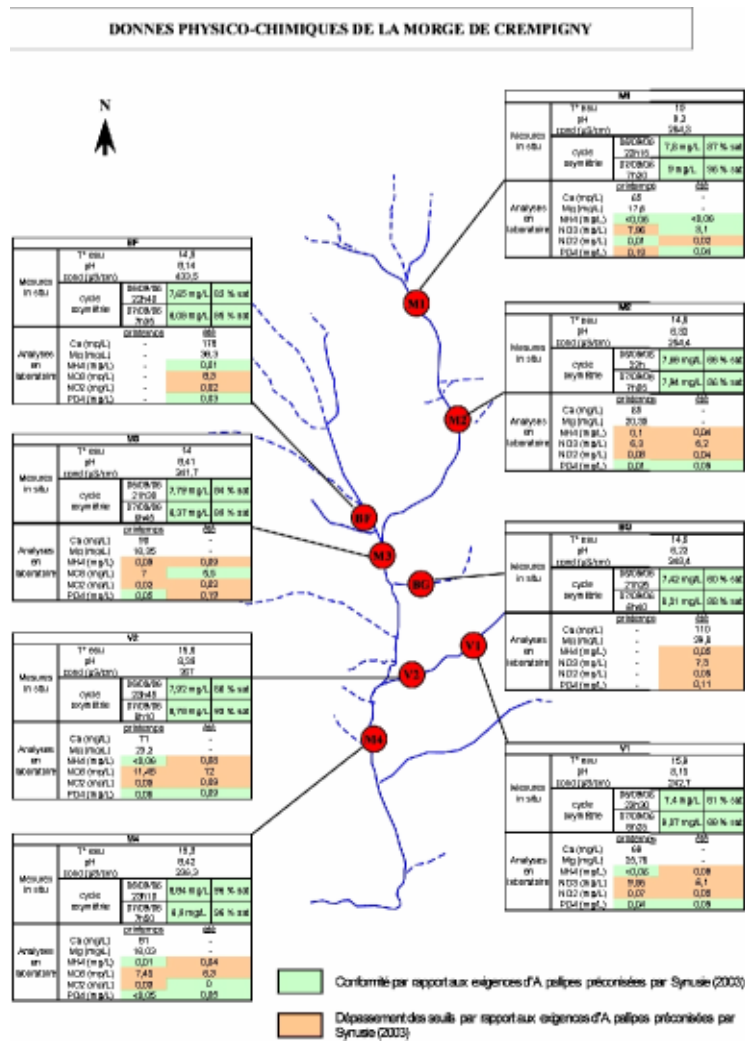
DONNES PHYSICO-CHIMIQUES DE LA MORGE DE CREMPIGNY

N

M1

| M1 | | | |
|---|---|---|---|
| Mesures in situ | T° eau | 10 | |
| | pH | 8,3 | |
| | cond (µS/cm) | 264,8 | |
| | cycle oxymétrie | 26/08/05 22h15 | 7,6 mg/L | 87 % sat |
| | | 27/08/05 7h20 | 9 mg/L | 95 % sat |
| Analyses en laboratoire | | printemps | été |
| | Ca (mg/L) | 45 | - |
| | Mg (mg/L) | 17,6 | - |
| | NH4 (mg/L) | <0,05 | <0,05 |
| | NO3 (mg/L) | 7,96 | 8,1 |
| | NO2 (mg/L) | 0,01 | 0,02 |
| | PO4 (mg/L) | 0,19 | 0,04 |

| BF | | | |
|---|---|---|---|
| Mesures in situ | T° eau | 14,8 | |
| | pH | 8,14 | |
| | cond (µS/cm) | 433,5 | |
| | cycle oxymétrie | 26/08/05 22h42 | 7,65 mg/L | 83 % sat |
| | | 27/08/05 7h35 | 8,09 mg/L | 85 % sat |
| Analyses en laboratoire | | printemps | été |
| | Ca (mg/L) | - | 116 |
| | Mg (mg/L) | - | 38,3 |
| | NH4 (mg/L) | - | 0,01 |
| | NO3 (mg/L) | - | 6,3 |
| | NO2 (mg/L) | - | 0,02 |
| | PO4 (mg/L) | - | 0,03 |

| M2 | | | |
|---|---|---|---|
| Mesures in situ | T° eau | 14,8 | |
| | pH | 8,52 | |
| | cond (µS/cm) | 294,4 | |
| | cycle oxymétrie | 26/08/05 22h | 7,89 mg/L | 85 % sat |
| | | 27/08/05 7h05 | 7,94 mg/L | 86 % sat |
| Analyses en laboratoire | Ca (mg/L) | 65 | - |
| | Mg (mg/L) | 20,28 | - |
| | NH4 (mg/L) | 0,1 | 0,04 |
| | NO3 (mg/L) | 6,3 | 6,2 |
| | NO2 (mg/L) | 0,05 | 0,04 |
| | PO4 (mg/L) | 0,01 | 0,05 |

M2

| M3 | | | |
|---|---|---|---|
| Mesures in situ | T° eau | 14 | |
| | pH | 8,41 | |
| | cond (µS/cm) | 361,7 | |
| | cycle oxymétrie | 26/08/05 21h30 | 7,79 mg/L | 84 % sat |
| | | 27/08/05 8h45 | 8,37 mg/L | 84 % sat |
| Analyses en laboratoire | | printemps | été |
| | Ca (mg/L) | 78 | - |
| | Mg (mg/L) | 16,35 | - |
| | NH4 (mg/L) | 0,09 | 0,03 |
| | NO3 (mg/L) | 7 | 6,5 |
| | NO2 (mg/L) | 0,02 | 0,03 |
| | PO4 (mg/L) | 0,05 | 0,13 |

BF

M3

BG

| BG | | | |
|---|---|---|---|
| Mesures in situ | T° eau | 14,8 | |
| | pH | 8,23 | |
| | cond (µS/cm) | 348,4 | |
| | cycle oxymétrie | 26/08/05 21h05 | 7,42 mg/L | 80 % sat |
| | | 27/08/05 8h40 | 8,31 mg/L | 88 % sat |
| Analyses en laboratoire | | printemps | été |
| | Ca (mg/L) | - | 110 |
| | Mg (mg/L) | - | 29,8 |
| | NH4 (mg/L) | - | 0,05 |
| | NO3 (mg/L) | - | 7,3 |
| | NO2 (mg/L) | - | 0,05 |
| | PO4 (mg/L) | - | 0,11 |

V1

| V2 | | | |
|---|---|---|---|
| Mesures in situ | T° eau | 15,8 | |
| | pH | 8,28 | |
| | cond (µS/cm) | 357 | |
| | cycle oxymétrie | 26/08/05 22h45 | 7,92 mg/L | 88 % sat |
| | | 27/08/05 8h10 | 8,70 mg/L | 93 % sat |
| Analyses en laboratoire | | printemps | été |
| | Ca (mg/L) | 71 | - |
| | Mg (mg/L) | 29,2 | - |
| | NH4 (mg/L) | <0,05 | 0,05 |
| | NO3 (mg/L) | 11,45 | 12 |
| | NO2 (mg/L) | 0,09 | 0,09 |
| | PO4 (mg/L) | 0,06 | 0,03 |

V2

M4

| V1 | | | |
|---|---|---|---|
| Mesures in situ | T° eau | 15,9 | |
| | pH | 8,15 | |
| | cond (µS/cm) | 292,7 | |
| | cycle oxymétrie | 26/08/05 23h30 | 7,4 mg/L | 81 % sat |
| | | 27/08/05 8h05 | 8,37 mg/L | 89 % sat |
| Analyses en laboratoire | | printemps | été |
| | Ca (mg/L) | 68 | - |
| | Mg (mg/L) | 35,75 | - |
| | NH4 (mg/L) | <0,05 | 0,08 |
| | NO3 (mg/L) | 5,65 | 4,1 |
| | NO2 (mg/L) | 0,02 | 0,05 |
| | PO4 (mg/L) | 0,04 | 0,05 |

| M4 | | | |
|---|---|---|---|
| Mesures in situ | T° eau | 15,8 | |
| | pH | 8,42 | |
| | cond (µS/cm) | 299,3 | |
| | cycle oxymétrie | 26/08/05 23h15 | 8,84 mg/L | 95 % sat |
| | | 27/08/05 7h50 | 8,8 mg/L | 96 % sat |
| Analyses en laboratoire | | printemps | été |
| | Ca (mg/L) | 61 | - |
| | Mg (mg/L) | 19,03 | - |
| | NH4 (mg/L) | 0,01 | 0,04 |
| | NO3 (mg/L) | 7,48 | 6,3 |
| | NO2 (mg/L) | 0,03 | 0 |
| | PO4 (mg/L) | <0,05 | 0,01 |

Conformité par rapport aux exigences d'A. pallipes préconisées par Synusie (2003)

Dépassement des seuils par rapport aux exigences d'A. pallipes préconisées par Synusie (2003)